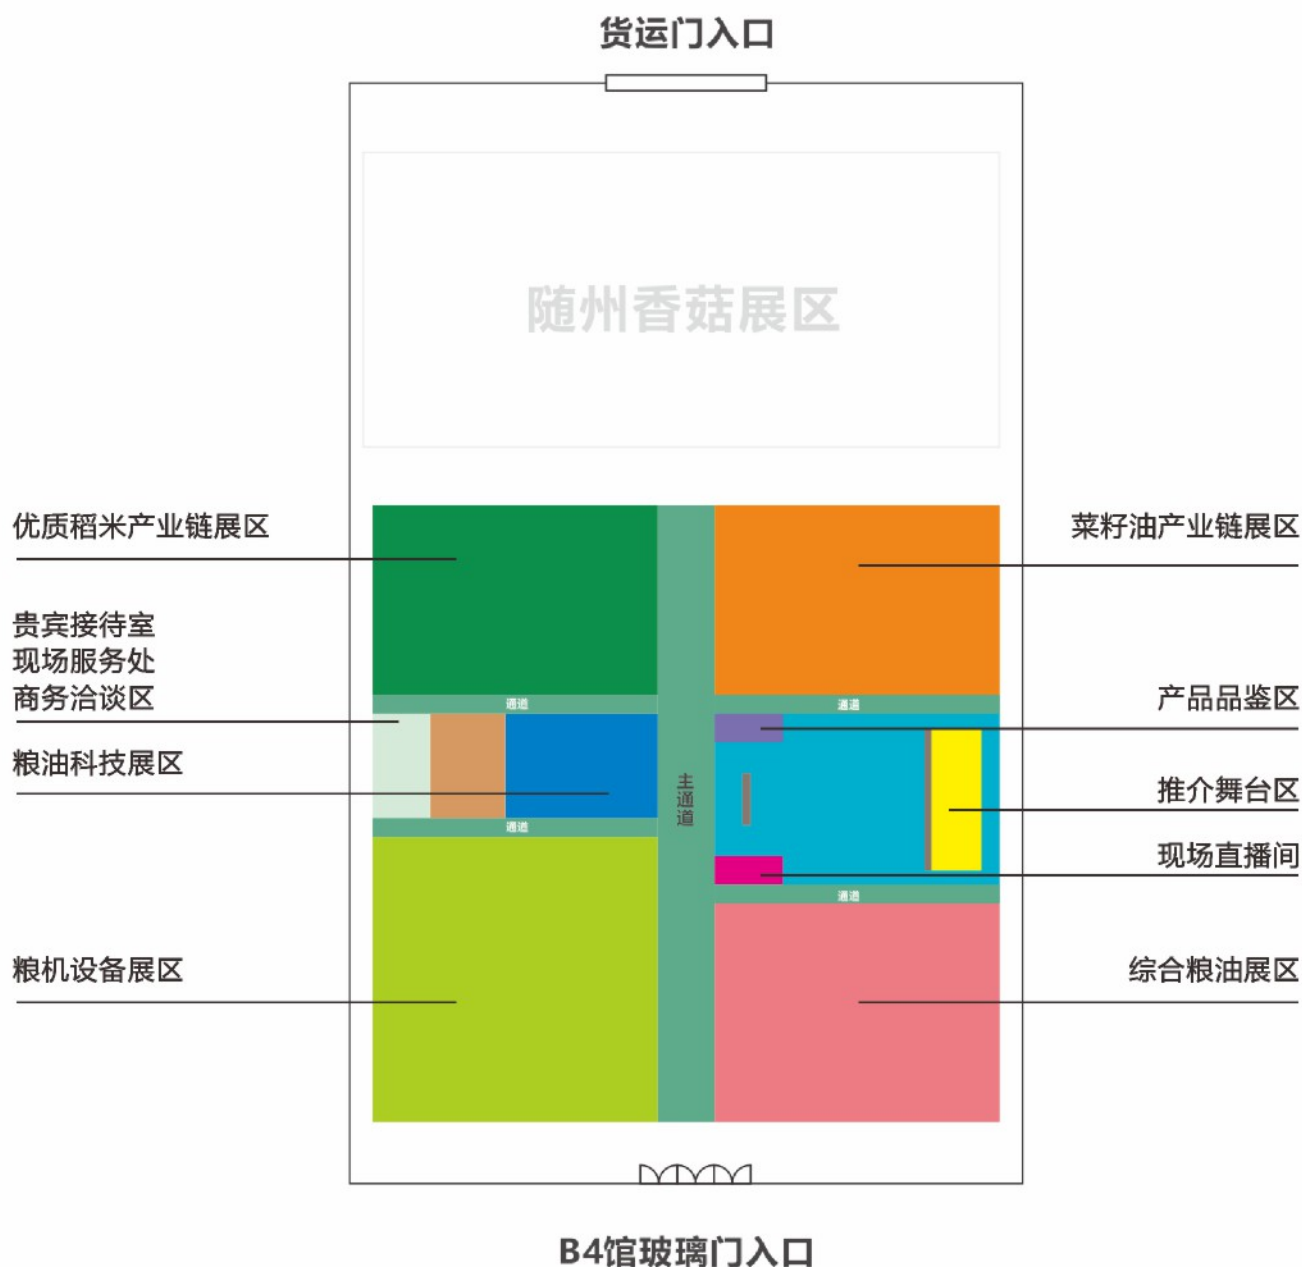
货运门入口

随州香菇展区

优质稻米产业链展区

菜籽油产业链展区

贵宾接待室
现场服务处
商务洽谈区

通道

通道

产品品鉴区

粮油科技展区

主通道

推介舞台区

通道

现场直播间

通道

粮机设备展区

综合粮油展区

B4馆玻璃门入口